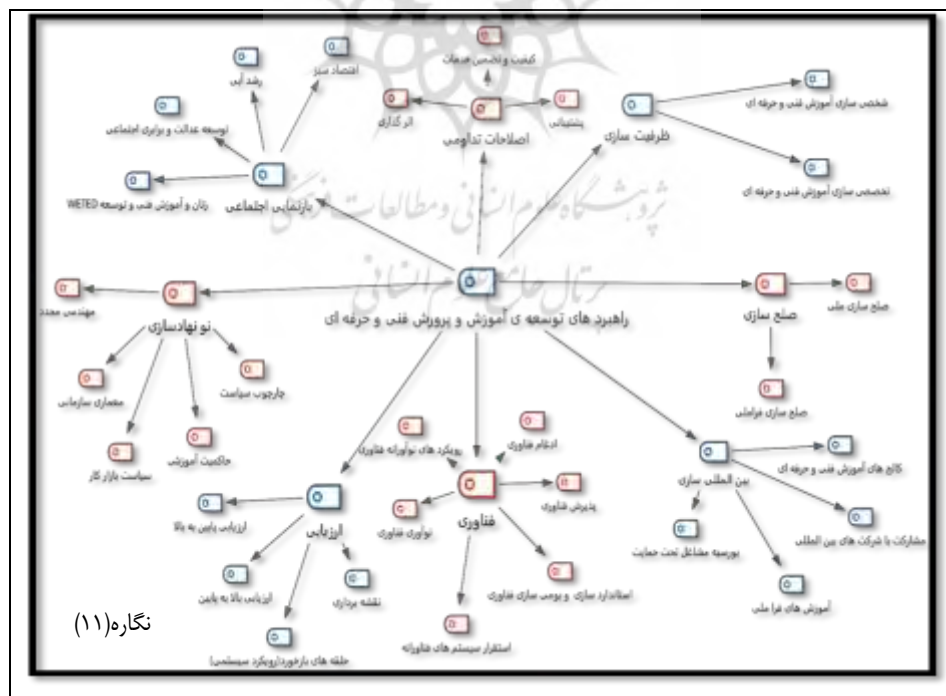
اقتصاد سبز
رشد آبی
توسعه عدالت و برابری اجتماعی
زنان و آموزش فنی و توسعه WETED
بازنمایی اجتماعی
کیفیت و تضمین خدمات
اثر گذاری
پشتیبانی
اصلاحات تداومی
ظرفیت سازی
شخصی سازی آموزش فنی و حرفه ای
تخصصی سازی آموزش فنی و حرفه ای
مهندسی مجدد
نو نهادسازی
چارچوب سیاست
معماری سازمانی
حاکمیت آموزشی
سیاست بازار کار
راهبرد های توسعه ی آموزش و پرورش فنی و حرفه ای
صلح سازی
صلح سازی ملی
صلح سازی فراملی
ادغام فناوری
رویکرد های نوآورانه فناوری
پذیرش فناوری
نوآوری فناوری
فناوری
استاندارد سازی و بومی سازی فناوری
استقرار سیستم های فناورانه
بین المللی سازی
کالج های آموزش فنی و حرفه ای
مشارکت با شرکت های بین المللی
بورسیه مشاغل تحت حمایت
آموزش های فرا ملی
ارزیابی
ارزیابی پایین به بالا
ارزیابی بالا به پایین
نقشه برداری
حلقه های بازخورد(رویکرد سیستمی)
نگاره(۱۱)
پژوهشگاه علوم انسانی و مطالعات فرهنگی
پرتال جامع علوم انسانی